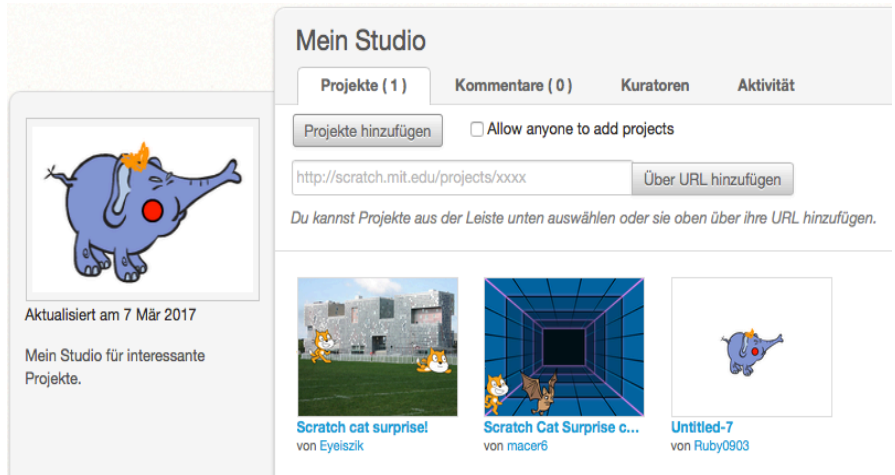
Mein Studio

Projekte ( 1 )
Kommentare ( 0 )
Kuratoren
Aktivität

Projekte hinzufügen
Allow anyone to add projects

http://scratch.mit.edu/projects/xxxx
Über URL hinzufügen

Du kannst Projekte aus der Leiste unten auswählen oder sie oben über ihre URL hinzufügen.

Aktualisiert am 7 Mär 2017

Mein Studio für interessante Projekte.

Scratch cat surprise!
von Eyeiszik

Scratch Cat Surprise c...
von macer6

Untitled-7
von Ruby0903